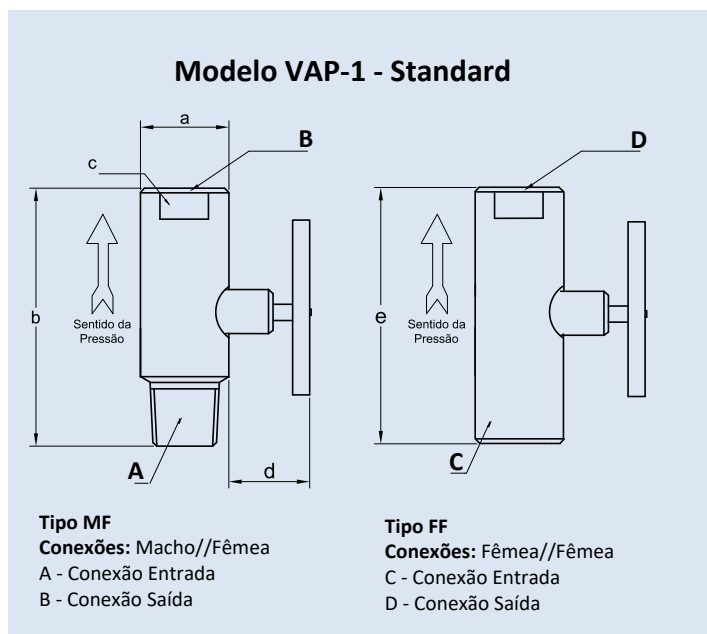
Modelo VAP-1 - Standard

a

B

c

b

Sentido da Pressão

A

d

D

e

Sentido da Pressão

C

Tipo MF
Conexões: Macho//Fêmea
A - Conexão Entrada
B - Conexão Saída

Tipo FF
Conexões: Fêmea//Fêmea
C - Conexão Entrada
D - Conexão Saída